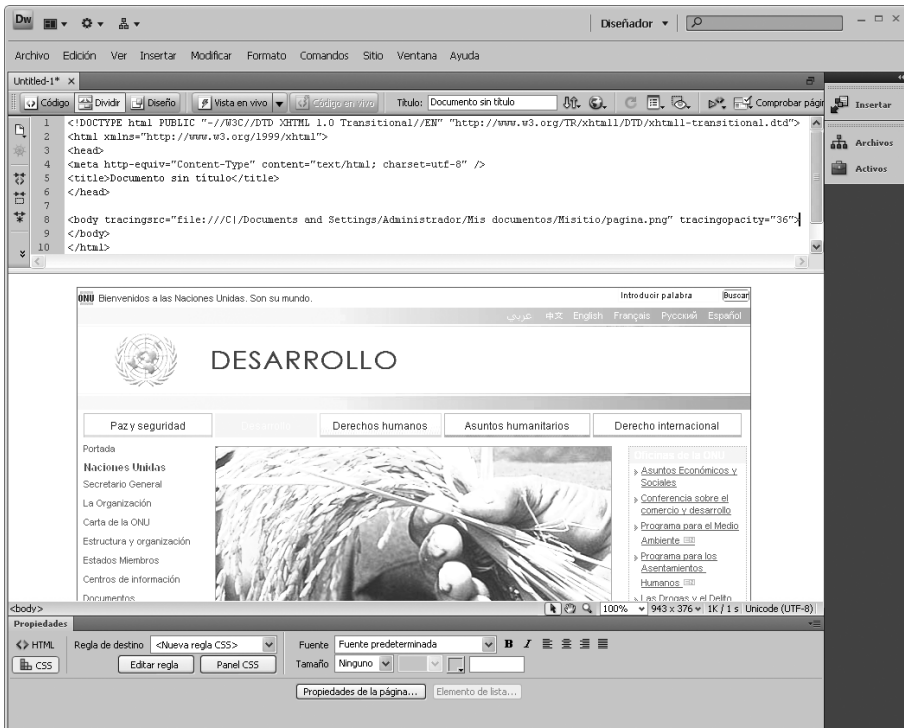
Dw

Diseñador ▾

Archivo Edición Ver Insertar Modificar Formato Comandos Sitio Ventana Ayuda

Untitled-1* ×

Código Dividir Diseño Vista en vivo Código en vivo Título: Documento sin título Comprobar págin

Insertar

Archivos

Activos

1 <!DOCTYPE html PUBLIC "-//W3C//DTD XHTML 1.0 Transitional//EN" "http://www.w3.org/TR/xhtml1/DTD/xhtml1-transitional.dtd">
2 <html xmlns="http://www.w3.org/1999/xhtml">
3 <head>
4 <meta http-equiv="Content-Type" content="text/html; charset=utf-8" />
5 <title>Documento sin título</title>
6 </head>
7
8 <body tracingsrc="file:///C|/Documents and Settings/Administrador/Mis documentos/Misitio/pagina.png" tracingopacity="36">
9 </body>
10 </html>

ONU Bienvenidos a las Naciones Unidas. Son su mundo.

Introducir palabra Buscar

عربي 中文 English Français Русский Español

DESARROLLO

Paz y seguridad Desarrollo Derechos humanos Asuntos humanitarios Derecho internacional

Portada

Naciones Unidas

Secretario General

La Organización

Carta de la ONU

Estructura y organización

Estados Miembros

Centros de información

Documentos

Oficinas de la ONU

Asuntos Económicos y Sociales

Conferencia sobre el comercio y desarrollo

Programa para el Medio Ambiente

Programa para los Asentamientos Humanos

Las Drogas y el Delito

<body>

100% 943 x 376 1K / 1 s Unicode (UTF-8)

Propiedades

<> HTML

CSS

Regla de destino <Nueva regla CSS>

Editar regla Panel CSS

Fuente Fuente predeterminada

B I

Tamaño Ninguno

Propiedades de la página... Elemento de lista...